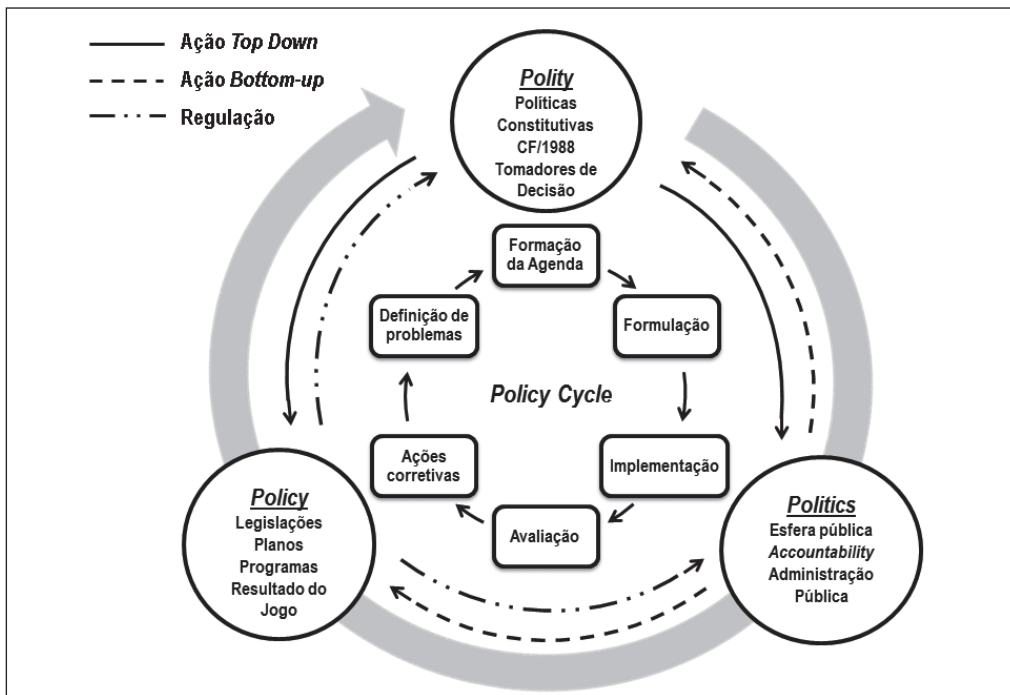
Ação *Top Down*

Ação *Bottom-up*

Regulação

*Polity*
Políticas Constitutivas CF/1988 Tomadores de Decisão

Formação da Agenda

Formulação

Implementação

Avaliação

Ações corretivas

Definição de problemas

*Policy Cycle*

*Policy*
Legislações Planos Programas Resultado do Jogo

*Politics*
Esfera pública *Accountability* Administração Pública